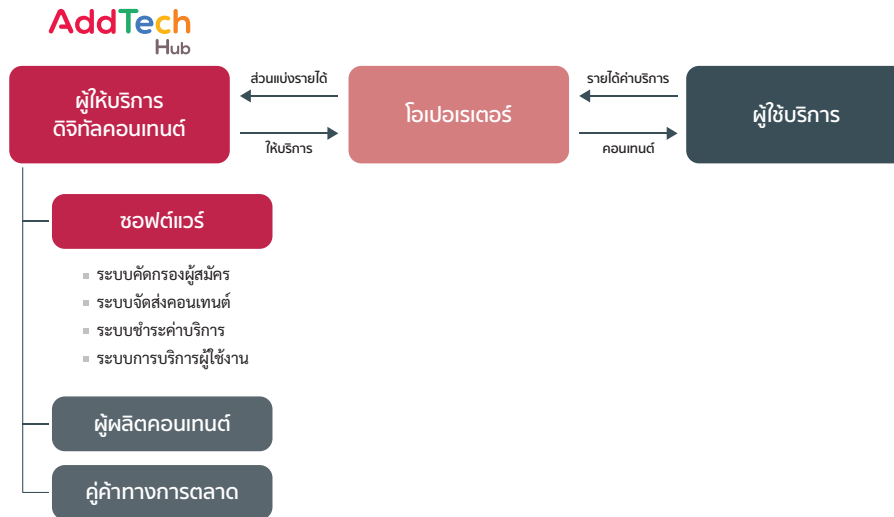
AddTech Hub

ผู้ให้บริการ ดิจิทัลคอนเทนต์

ส่วนแบ่งรายได้

ให้บริการ

โอเปอเรเตอร์

รายได้ค่าบริการ

คอนเทนต์

ผู้ใช้บริการ

ซอฟต์แวร์

ระบบคัดกรองผู้สมัคร
ระบบจัดส่งคอนเทนต์
ระบบชำระค่าบริการ
ระบบการบริการผู้ใช้งาน

ผู้ผลิตคอนเทนต์

คู่ค้าทางการตลาด